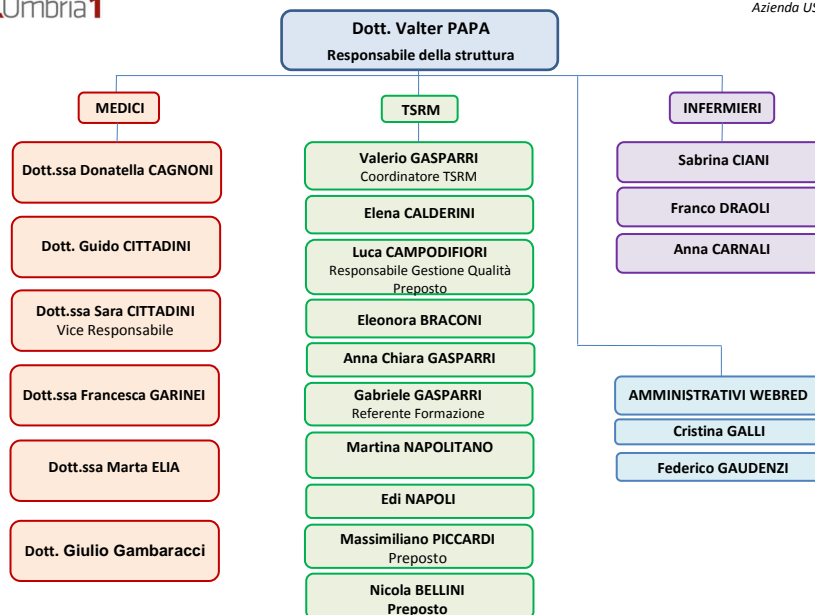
Umbria1

Azienda US

Dott. Valter PAPA
Responsabile della struttura

MEDICI

Dott.ssa Donatella CAGNONI

Dott. Guido CITTADINI

Dott.ssa Sara CITTADINI
Vice Responsabile

Dott.ssa Francesca GARINEI

Dott.ssa Marta ELIA

Dott. Giulio Gambaracci

TSRM

Valerio GASPARRI
Coordinatore TSRM

Elena CALDERINI

Luca CAMPODIFIORI
Responsabile Gestione Qualità
Preposto

Eleonora BRACONI

Anna Chiara GASPARRI

Gabriele GASPARRI
Referente Formazione

Martina NAPOLITANO

Edi NAPOLI

Massimiliano PICCARDI
Preposto

Nicola BELLINI
Preposto

INFERMIERI

Sabrina CIANI

Franco DRAOLI

Anna CARNALI

AMMINISTRATIVI WEBRED

Cristina GALLI

Federico GAUDENZI